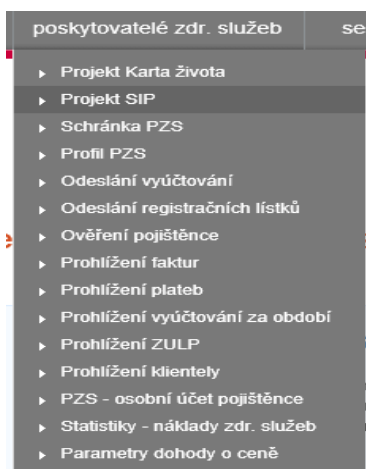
poskytovatelé zdr. služeb se

Projekt Karta života
Projekt SIP
Schránka PZS
Profil PZS
Odeslání vyúčtování
Odeslání registračních lístků
Ověření pojištěnce
Prohlížení faktur
Prohlížení plateb
Prohlížení vyúčtování za období
Prohlížení ZULP
Prohlížení klientely
PZS - osobní účet pojištěnce
Statistiky - náklady zdr. služeb
Parametry dohody o ceně